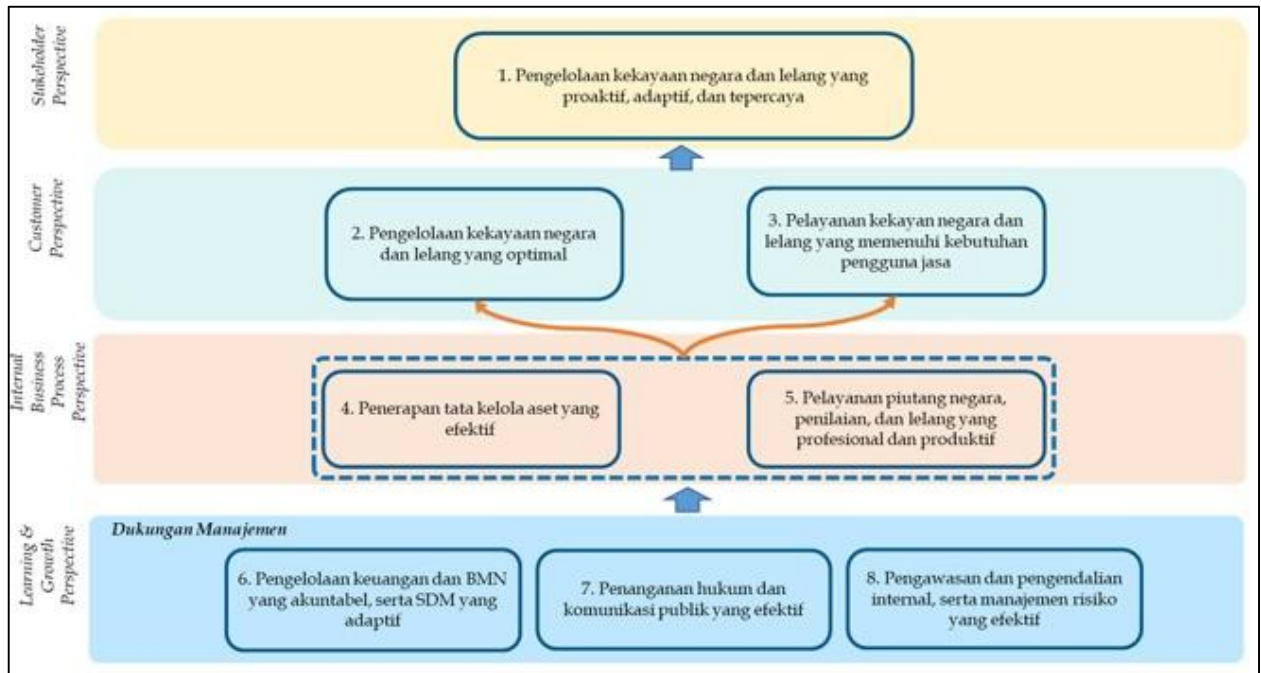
Stakeholder Perspective

1. Pengelolaan kekayaan negara dan lelang yang proaktif, adaptif, dan tepercaya

Customer Perspective

2. Pengelolaan kekayaan negara dan lelang yang optimal

3. Pelayanan kekayan negara dan lelang yang memenuhi kebutuhan pengguna jasa

Internal Business Process Perspective

4. Penerapan tata kelola aset yang efektif

5. Pelayanan piutang negara, penilaian, dan lelang yang profesional dan produktif

Learning & Growth Perspective

Dukungan Manajemen

6. Pengelolaan keuangan dan BMN yang akuntabel, serta SDM yang adaptif

7. Penanganan hukum dan komunikasi publik yang efektif

8. Pengawasan dan pengendalian internal, serta manajemen risiko yang efektif